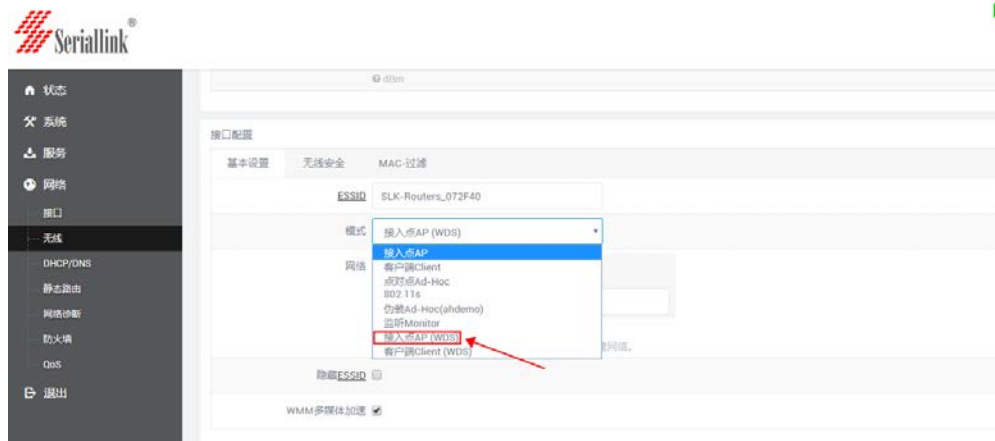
Seriallink®

状态
系统
服务
网络
接口
无线
DHCP/DNS
静态路由
网络诊断
防火墙
QoS
退出

0 dBm

接口配置

基本设置 无线安全 MAC-过滤

ESSID SLK-Routers_072F40

模式 接入点AP (WDS)

网络

接入点AP
客户端Client
点对点Ad-Hoc
802.11s
伪装Ad-Hoc(ahdemo)
监听Monitor
接入点AP (WDS)
客户端Client (WDS)

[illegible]网络。

隐藏ESSID

WMM多媒体加速